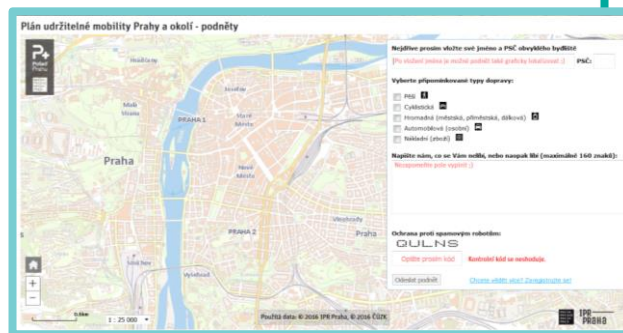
Plán udržitelné mobility Prahy a okolí - podněty

Praha

PRAHA 1

PRAHA 2

Staré Město

Nové Město

Vinohrady

Vršovice

Nusle

Smíchov

Holešovice

Karlín

Vyšehrad

1 : 25 000

Použitá data: © 2016 IPR Praha, © 2016 ČÚZK

Nejdříve prosím vložte své jméno a PSČ obvyklého bydliště

[Po vložení jména je možné podnět také graficky lokalizovat :)

PSČ:

Vyberte připomínkované typy dopravy:

Pěší

Cyklistická

Hromadná (městská, příměstská, dálková)

Automobilová (osobní)

Nákladní (zboží)

Napište nám, co se Vám nelíbí, nebo naopak líbí (maximálně 160 znaků):

Nezapomeňte pole vyplnit :)

Ochrana proti spamovým robotům:

QULNS

Opište prosím kód

Kontrolní kód se neshoduje.

Odeslat podnět

Chcete vidět víc? Zaregistrujte se!

IPR PRAHA